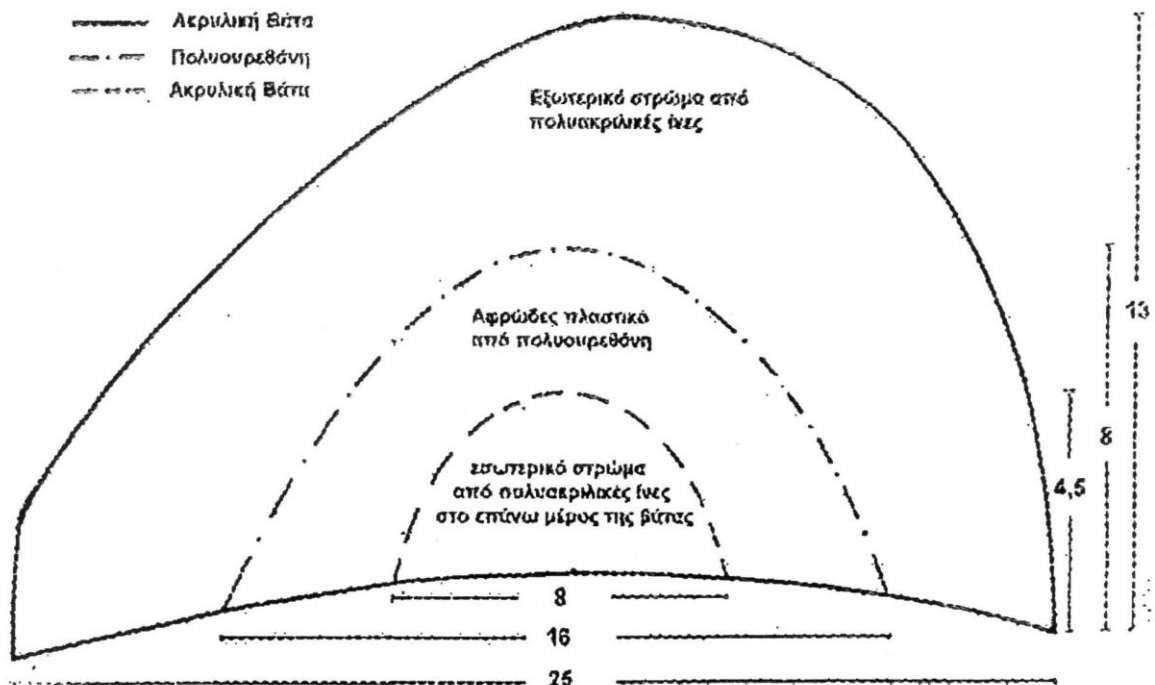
Ακριλική Βάτα
Πολυουρεθάνη
Ακρυλική Βάτι

Εξωτερικό στρώμα από πολυακριλικές ίνες

Αφρώδες πλαστικό από πολυουρεθάνη

εσωτερικό στρώμα από πολυακριλικές ίνες στο επάνω μέρος της βάτας

13
8
4,5
8
16
25